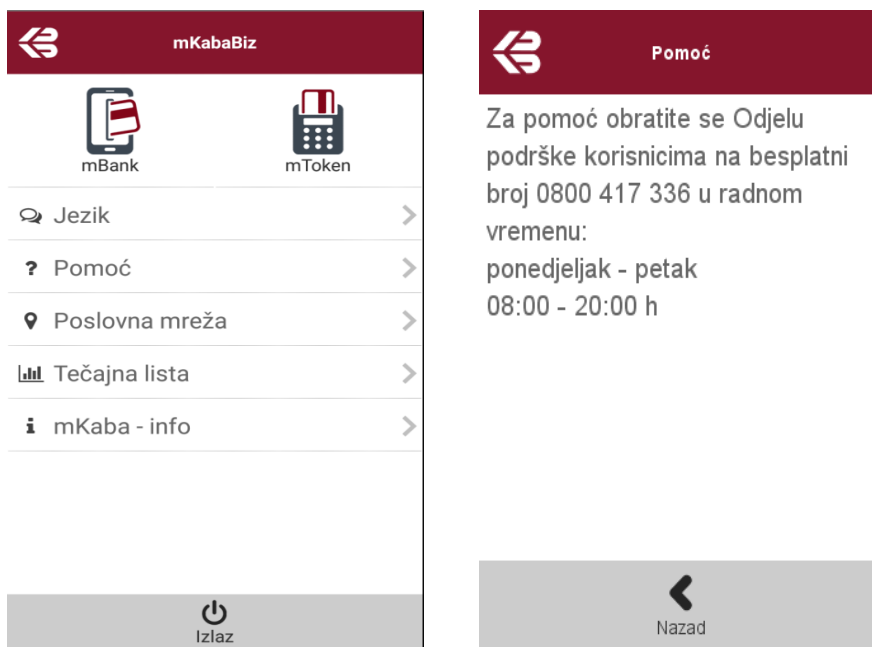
mKabaBiz

mBank

mToken

Jezik

? Pomoć

Poslovna mreža

Tečajna lista

i mKaba - info

Izlaz

Pomoć

Za pomoć obratite se Odjelu podrške korisnicima na besplatni broj 0800 417 336 u radnom vremenu:
ponedjeljak - petak
08:00 - 20:00 h

Nazad